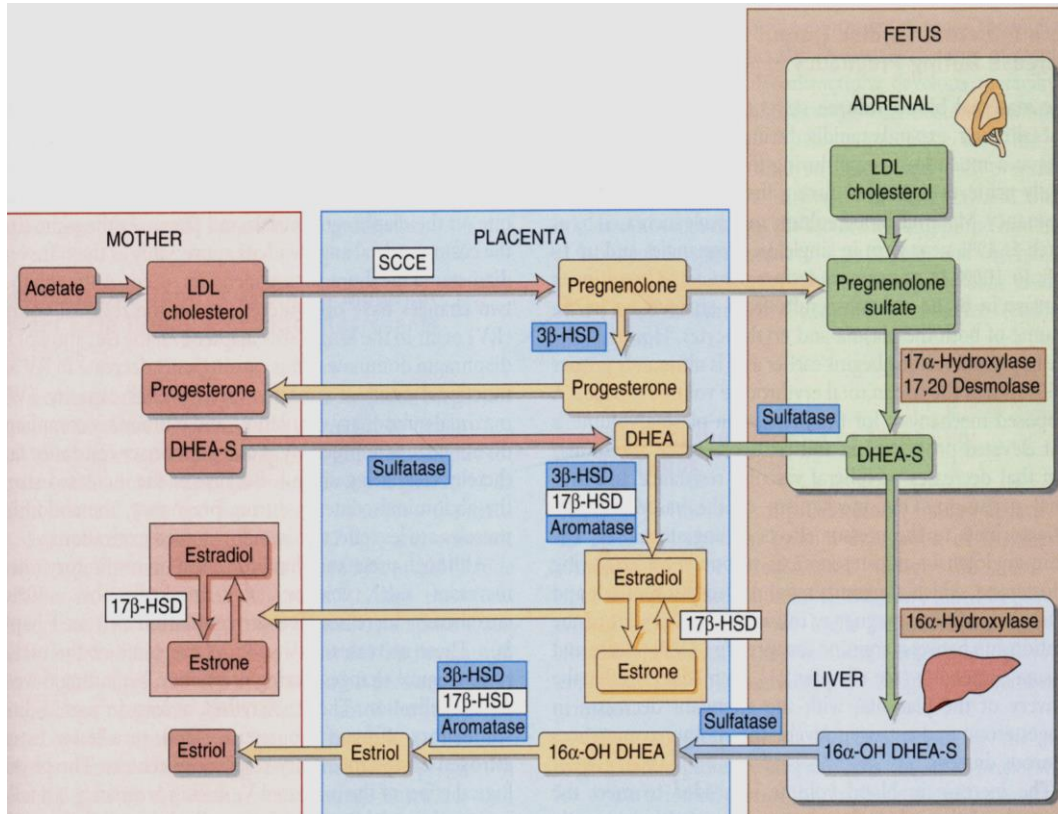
FETUS

ADRENAL

LDL cholesterol

MOTHER

PLACENTA

SCCE

Acetate

LDL cholesterol

Pregnenolone

Pregnenolone sulfate

3β-HSD

17α-Hydroxylase
17,20 Desmolase

Progesterone

Progesterone

Sulfatase

DHEA-S

DHEA

DHEA-S

Sulfatase

3β-HSD
17β-HSD
Aromatase

Estradiol

17β-HSD

Estrone

Estradiol

17β-HSD

Estrone

16α-Hydroxylase

LIVER

3β-HSD
17β-HSD
Aromatase

Sulfatase

Estriol

Estriol

16α-OH DHEA

16α-OH DHEA-S